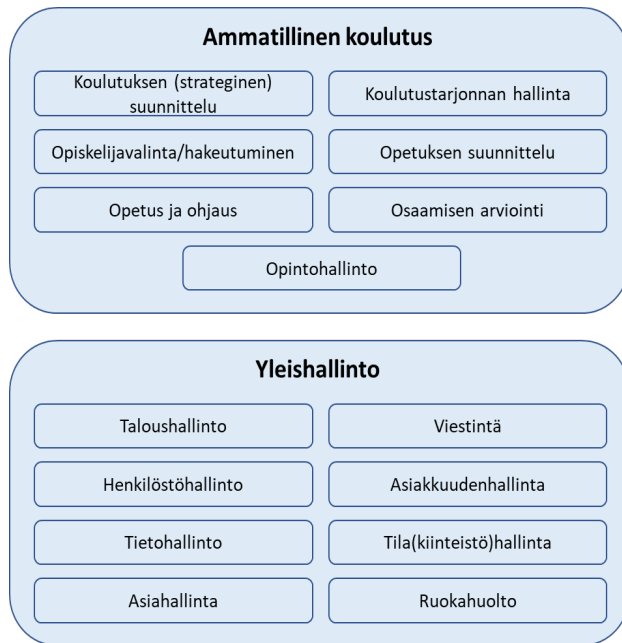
Ammatillinen koulutus

Koulutuksen (strateginen) suunnittelu

Koulutustarjonnan hallinta

Opiskelijavalinta/hakeutuminen

Opetuksen suunnittelu

Opetus ja ohjaus

Osaamisen arviointi

Opintohallinto

Yleishallinto

Taloushallinto

Viestintä

Henkilöstöhallinto

Asiakkuudenhallinta

Tietohallinto

Tila(kiinteistö)hallinta

Asiahallinta

Ruokahuolto